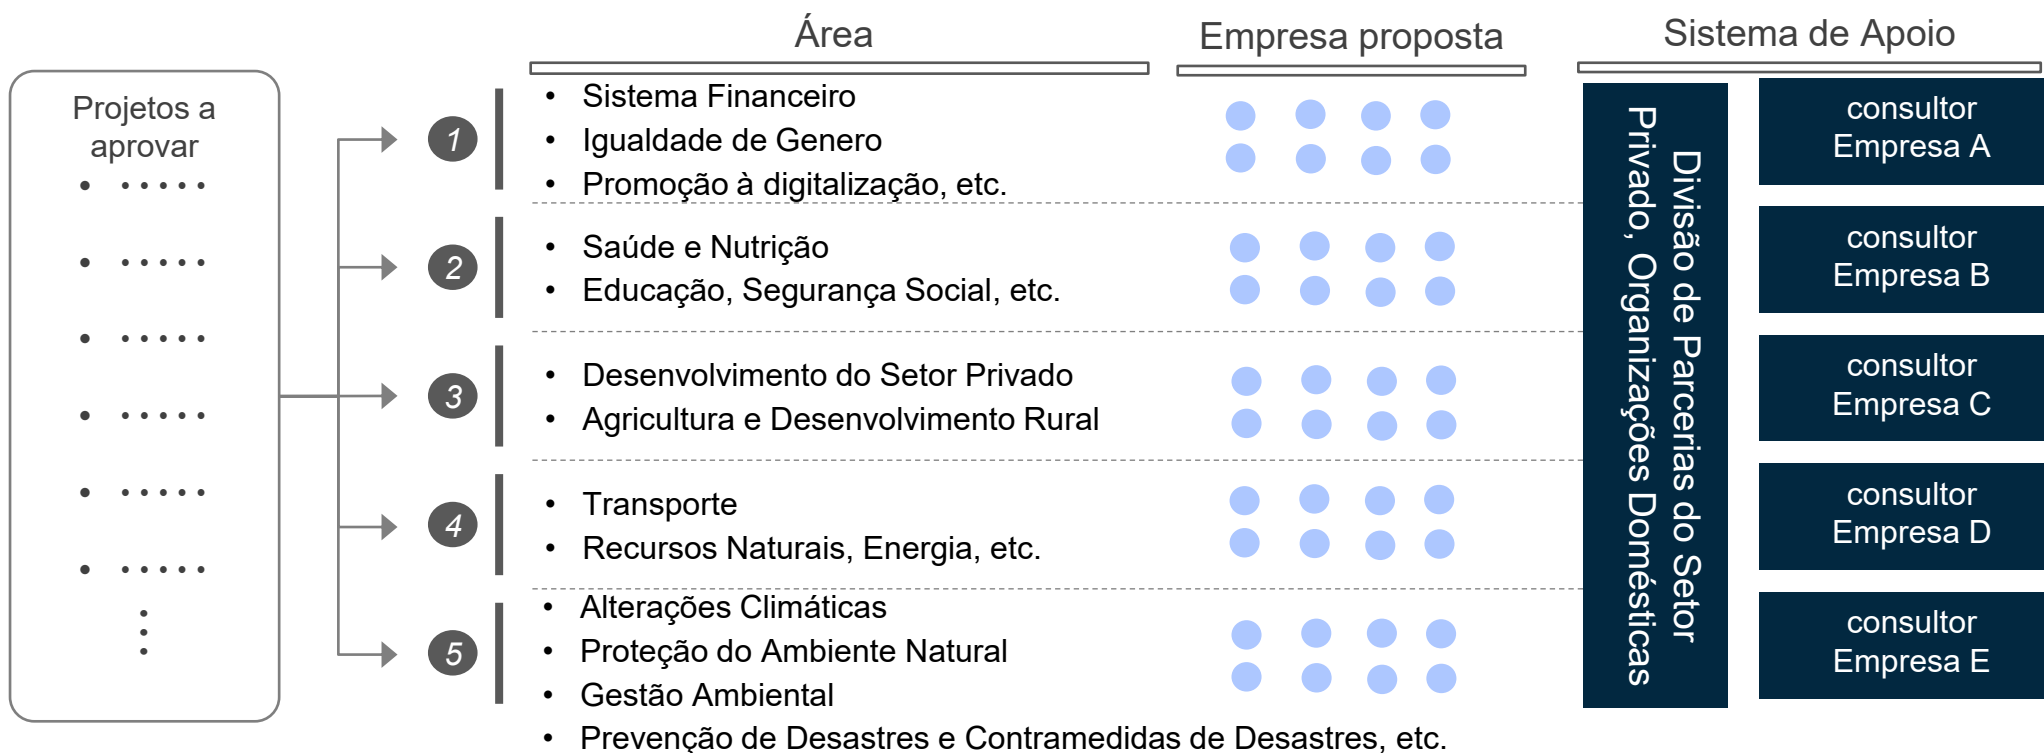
Área

Empresa proposta

Sistema de Apoio

Projetos a aprovar

• .....

• .....

• .....

• .....

• .....

• .....

⋮

1

• Sistema Financeiro
• Igualdade de Genero
• Promoção à digitalização, etc.

2

• Saúde e Nutrição
• Educação, Segurança Social, etc.

3

• Desenvolvimento do Setor Privado
• Agricultura e Desenvolvimento Rural

4

• Transporte
• Recursos Naturais, Energia, etc.

5

• Alterações Climáticas
• Proteção do Ambiente Natural
• Gestão Ambiental
• Prevenção de Desastres e Contramedidas de Desastres, etc.

Divisão de Parcerias do Setor Privado, Organizações Domésticas

consultor Empresa A

consultor Empresa B

consultor Empresa C

consultor Empresa D

consultor Empresa E